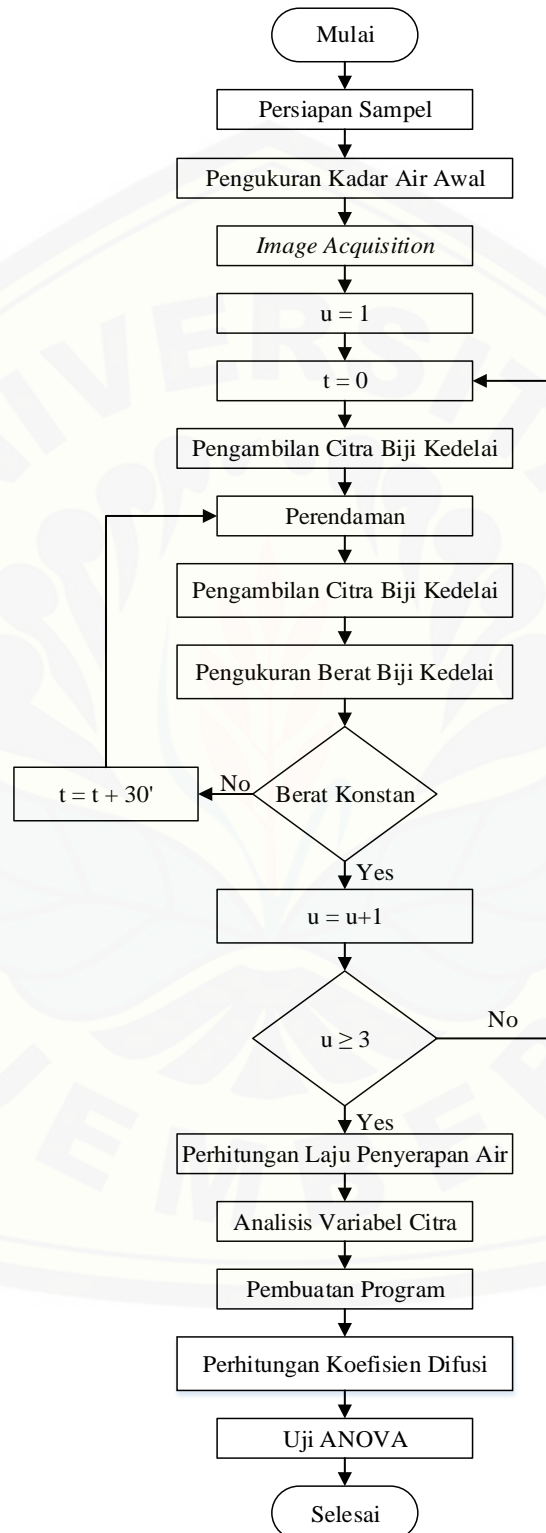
Mulai

Persiapan Sampel

Pengukuran Kadar Air Awal

*Image Acquisition*

u = 1

t = 0

Pengambilan Citra Biji Kedelai

Perendaman

Pengambilan Citra Biji Kedelai

Pengukuran Berat Biji Kedelai

Berat Konstan

No

t = t + 30'

Yes

u = u+1

$u \geq 3$

No

Yes

Perhitungan Laju Penyerapan Air

Analisis Variabel Citra

Pembuatan Program

Perhitungan Koefisien Difusi

Uji ANOVA

Selesai